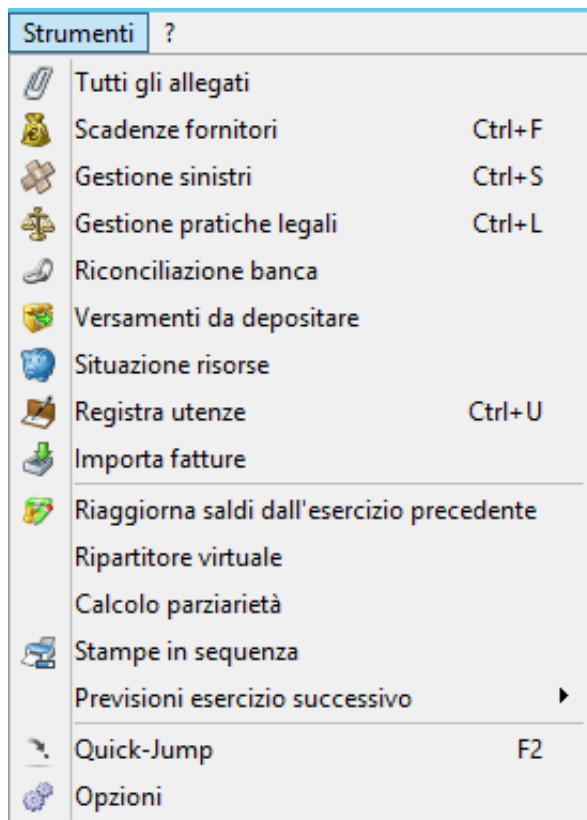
Strumenti ?

Tutti gli allegati
Scadenze fornitori Ctrl+F
Gestione sinistri Ctrl+S
Gestione pratiche legali Ctrl+L
Riconciliazione banca
Versamenti da depositare
Situazione risorse
Registra utenze Ctrl+U
Importa fatture
Riaggiorna saldi dall'esercizio precedente
Ripartitore virtuale
Calcolo parziarietà
Stampe in sequenza
Previsioni esercizio successivo
Quick-Jump F2
Opzioni